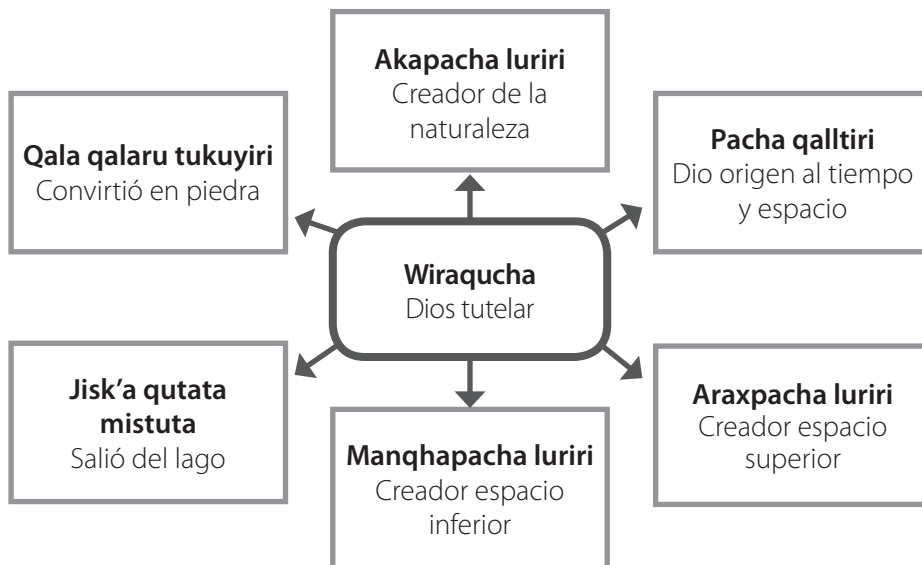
Akapacha luriri
Creador de la naturaleza

Qala qalaru tukuyiri
Convirtió en piedra

Pacha qalltiri
Dio origen al tiempo y espacio

Wiraqucha
Dios tutelar

Jisk'a qutata mistuta
Salió del lago

Araxpacha luriri
Creador espacio superior

Manqhapacha luriri
Creador espacio inferior